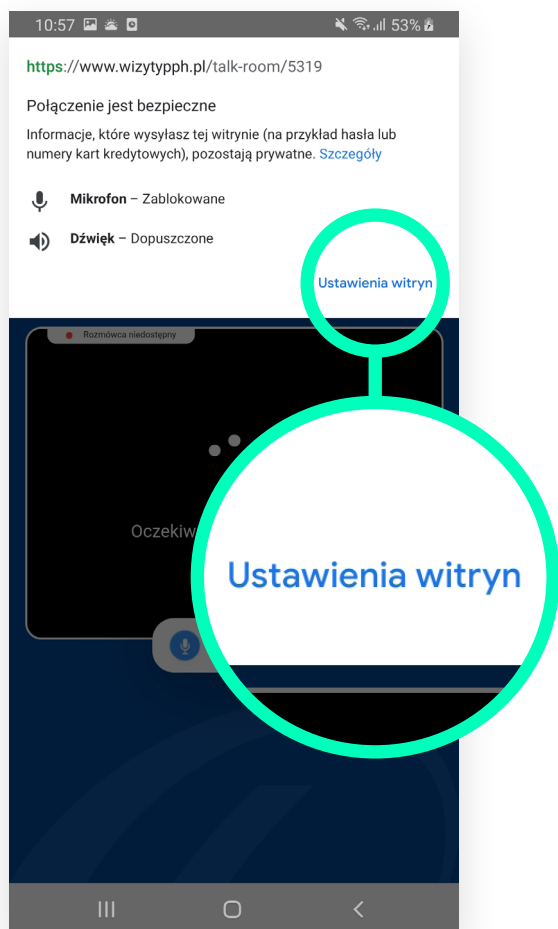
10:57 53%

https://www.wizytypph.pl/talk-room/5319

Połączenie jest bezpieczne

Informacje, które wysyłasz tej witrynie (na przykład hasła lub numery kart kredytowych), pozostają prywatne. Szczegóły

Mikrofon – Zablokowane

Dźwięk – Dopuszczone

Ustawienia witryn

Rozmówca niedostępny

Oczekiw

Ustawienia witryn